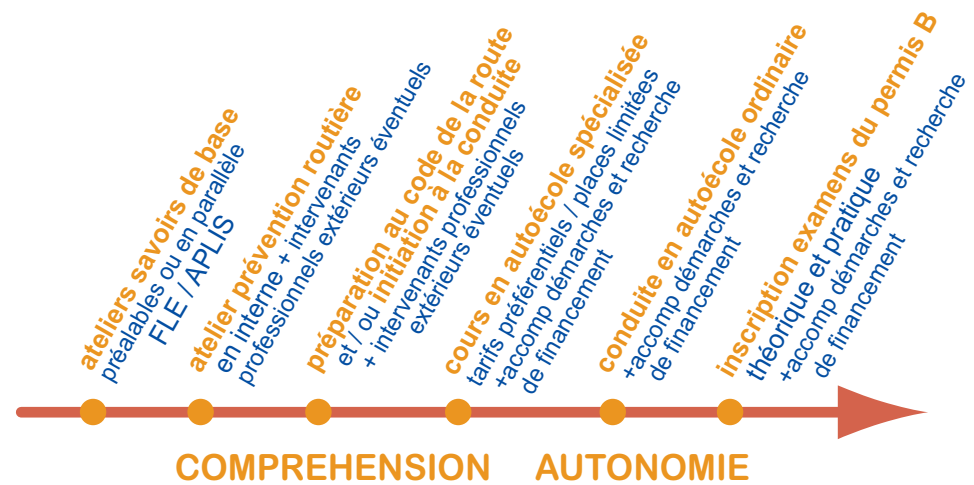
ateliers savoirs de base
préalables ou en parallèle
FLE / APLIS

atelier prévention routière
en interne + intervenants
professionnels extérieurs éventuels

préparation au code de la route
et / ou initiation à la conduite
+ intervenants professionnels
extérieurs éventuels

cours en autoécole spécialisée
tarifs préférentiels / places limitées
+accomp démarches et recherche
de financement

conduite en autoécole ordinaire
+accomp démarches et recherche
de financement

inscription examens du permis B
théorique et pratique
+accomp démarches et recherche
de financement

COMPREHENSION AUTONOMIE